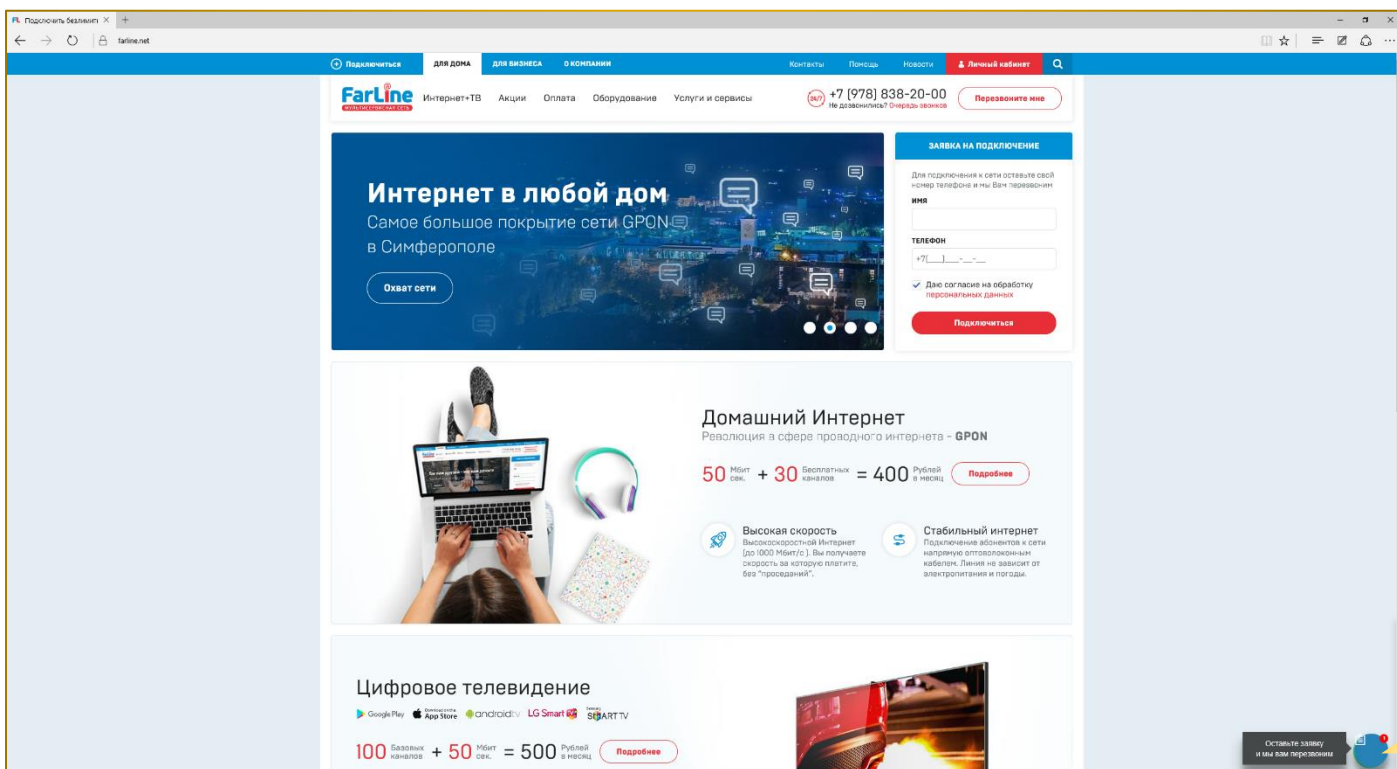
Подключить безлимит ×

farline.net

Подключиться ДЛЯ ДОМА ДЛЯ БИЗНЕСА О КОМПАНИИ Контакты Помощь Новости Личный кабинет

FarLine МУЛЬТИСЕРВИСНАЯ СЕТЬ Интернет+ТВ Акции Оплата Оборудование Услуги и сервисы

24/7 +7 (978) 838-20-00
Не дозвонились? Очередь звонков

Перезвоните мне

Интернет в любой дом
Самое большое покрытие сети GPON в Симферополе

Охват сети

ЗАЯВКА НА ПОДКЛЮЧЕНИЕ

Для подключения к сети оставьте свой номер телефона и мы Вам перезвоним

ИМЯ

ТЕЛЕФОН

+7(___)___-__-__

Даю согласие на обработку персональных данных

Подключиться

Домашний Интернет
Революция в сфере проводного интернета - GPON

50 Мбит сек. + 30 Бесплатных каналов = 400 Рублей в месяц Подробнее

Высокая скорость
Высокоскоростной Интернет (до 1000 Мбит/с). Вы получаете скорость за которую платите, без "проседаний".

Стабильный интернет
Подключение абонентов к сети напрямую оптоволоконным кабелем. Линия не зависит от электропитания и погоды.

Цифровое телевидение

Google Play App Store androidtv LG Smart SMART TV

100 Базовых каналов + 50 Мбит сек. = 500 Рублей в месяц Подробнее

Оставьте заявку и мы вам перезвоним